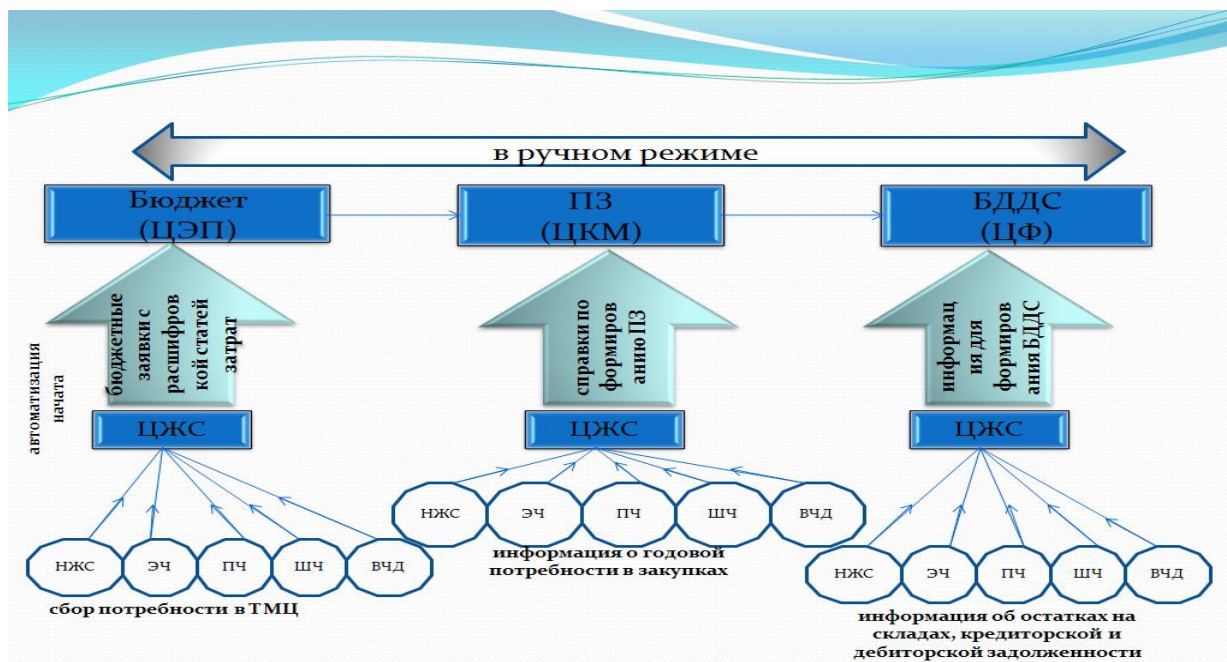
в ручном режиме

Бюджет (ЦЭП)

ПЗ (ЦКМ)

БДДС (ЦФ)

бюджетные заявки с расшифровкой статей затрат

справки по формированию ПЗ

информация для формирования БДДС

автоматизация начата

ЦЖС

ЦЖС

ЦЖС

НЖС
ЭЧ
ПЧ
ШЧ
ВЧД

сбор потребности в ТМЦ

НЖС
ЭЧ
ПЧ
ШЧ
ВЧД

информация о годовой потребности в закупках

НЖС
ЭЧ
ПЧ
ШЧ
ВЧД

информация об остатках на складах, кредиторской и дебиторской задолженности